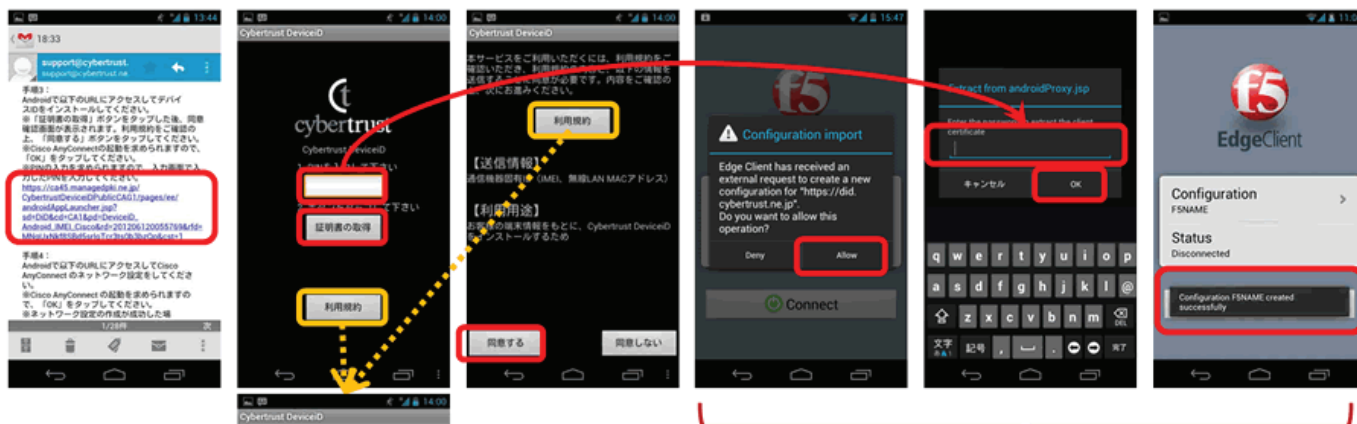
13:44
18:33
support@cybertrust.
support@cybertrust.ne
手順3：
Androidで以下のURLにアクセスしてデバイスIDをインストールしてください。
※「証明書の取得」ボタンをタップした後、同意確認画面が表示されます。利用規約をご確認の上、「同意する」ボタンをタップしてください。
※Cisco AnyConnectの起動を求められますので、「OK」をタップしてください。
※PINの入力を求められますので、入力画面で入力したPINを入力してください。
https://ca45.managedpki.ne.jp/CybertrustDeviceIDPublicCAG1/pages/ee/androidAppLauncher.jsp?sd=DiD&cd=CA1&pd=DeviceID_Android_IMEI_Cisco&rd=20120612005576​9&fd=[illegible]
手順4：
Androidで以下のURLにアクセスしてCisco AnyConnect のネットワーク設定をしてください。
※Cisco AnyConnect の起動を求められますので、「OK」をタップしてください。
※ネットワーク設定の作成が成功した場
1/28件

14:00
Cybertrust DeviceID
cybertrust
Cybertrust DeviceID
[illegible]
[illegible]下さい
証明書の取得
利用規約

14:00
Cybertrust DeviceID
本サービスをご利用いただくには、利用規約をご確認いただき、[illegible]下の情報を送信することに同意が必要です。内容をご確認の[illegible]へお進みください。
利用規約
【送信情報】
通信機器固有ID（IMEI、無線LAN MACアドレス）
【利用用途】
お客様の端末情報をもとに、Cybertrust DeviceIDをインストールするため
同意する
同意しない

14:00
Cybertrust DeviceID

15:47
f5
Configuration import
Edge Client has received an external request to create a new configuration for "https://did.cybertrust.ne.jp". Do you want to allow this operation?
Deny
Allow
Connect

Extract from androidProxy.jsp
Enter the password to extract the client certificate
キャンセル
OK
q w e r t y u i o p
a s d f g h j k l @
z x c v b n m DEL
文字 記号 次7

11:0
f5
EdgeClient
Configuration
F5NAME
Status
Disconnected
Configuration F5NAME created successfully